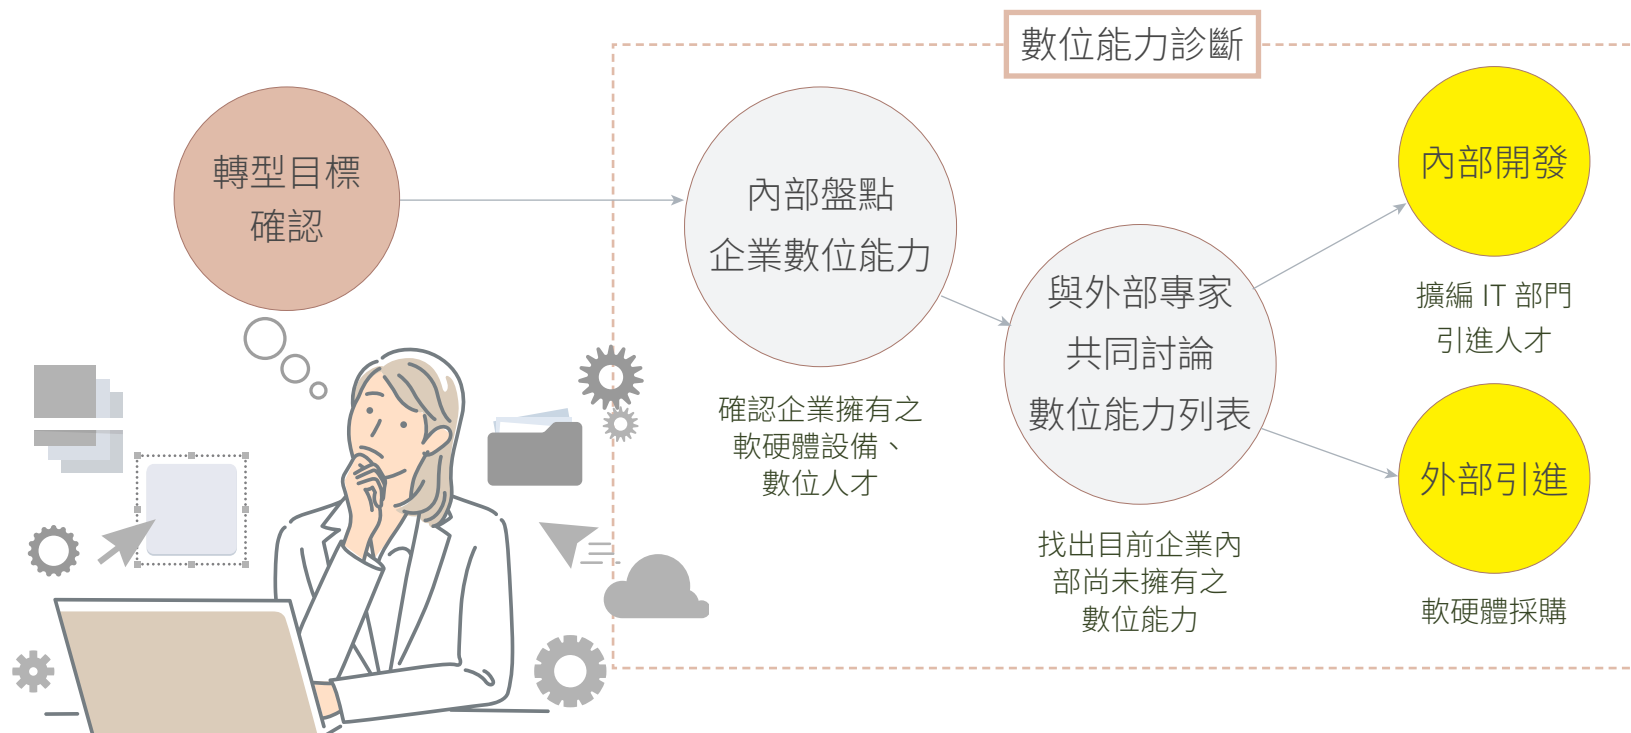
數位能力診斷

轉型目標
確認

內部盤點
企業數位能力

確認企業擁有之
軟硬設備、
數位人才

與外部專家
共同討論
數位能力列表

找出目前企業內
部尚未擁有之
數位能力

內部開發

擴編 IT 部門
引進人才

外部引進

軟硬體採購